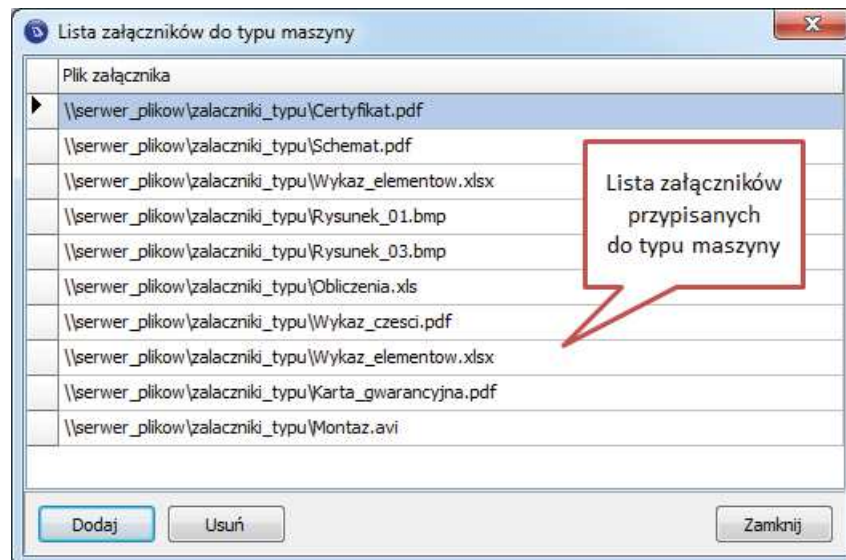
Lista załączników do typu maszyny

| Plik załącznika |
|---|
| \\serwer_plikow\zalaczniki_typu\Certyfikat.pdf |
| \\serwer_plikow\zalaczniki_typu\Schemat.pdf |
| \\serwer_plikow\zalaczniki_typu\Wykaz_elementow.xlsx |
| \\serwer_plikow\zalaczniki_typu\Rysunek_01.bmp |
| \\serwer_plikow\zalaczniki_typu\Rysunek_03.bmp |
| \\serwer_plikow\zalaczniki_typu\Obliczenia.xls |
| \\serwer_plikow\zalaczniki_typu\Wykaz_czesci.pdf |
| \\serwer_plikow\zalaczniki_typu\Wykaz_elementow.xlsx |
| \\serwer_plikow\zalaczniki_typu\Karta_gwarancyjna.pdf |
| \\serwer_plikow\zalaczniki_typu\Montaz.avi |

Lista załączników przypisanych do typu maszyny

Dodaj
Usuń
Zamknij